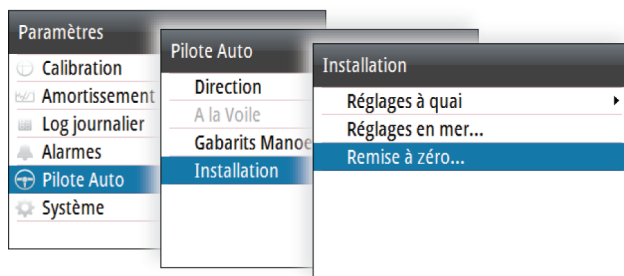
Paramètres
Calibration
Amortissement
Log journalier
Alarmes
Pilote Auto
Système

Pilote Auto
Direction
A la Voile
Gabarits Manoe
Installation

Installation
Réglages à quai
Réglages en mer...
Remise à zéro...